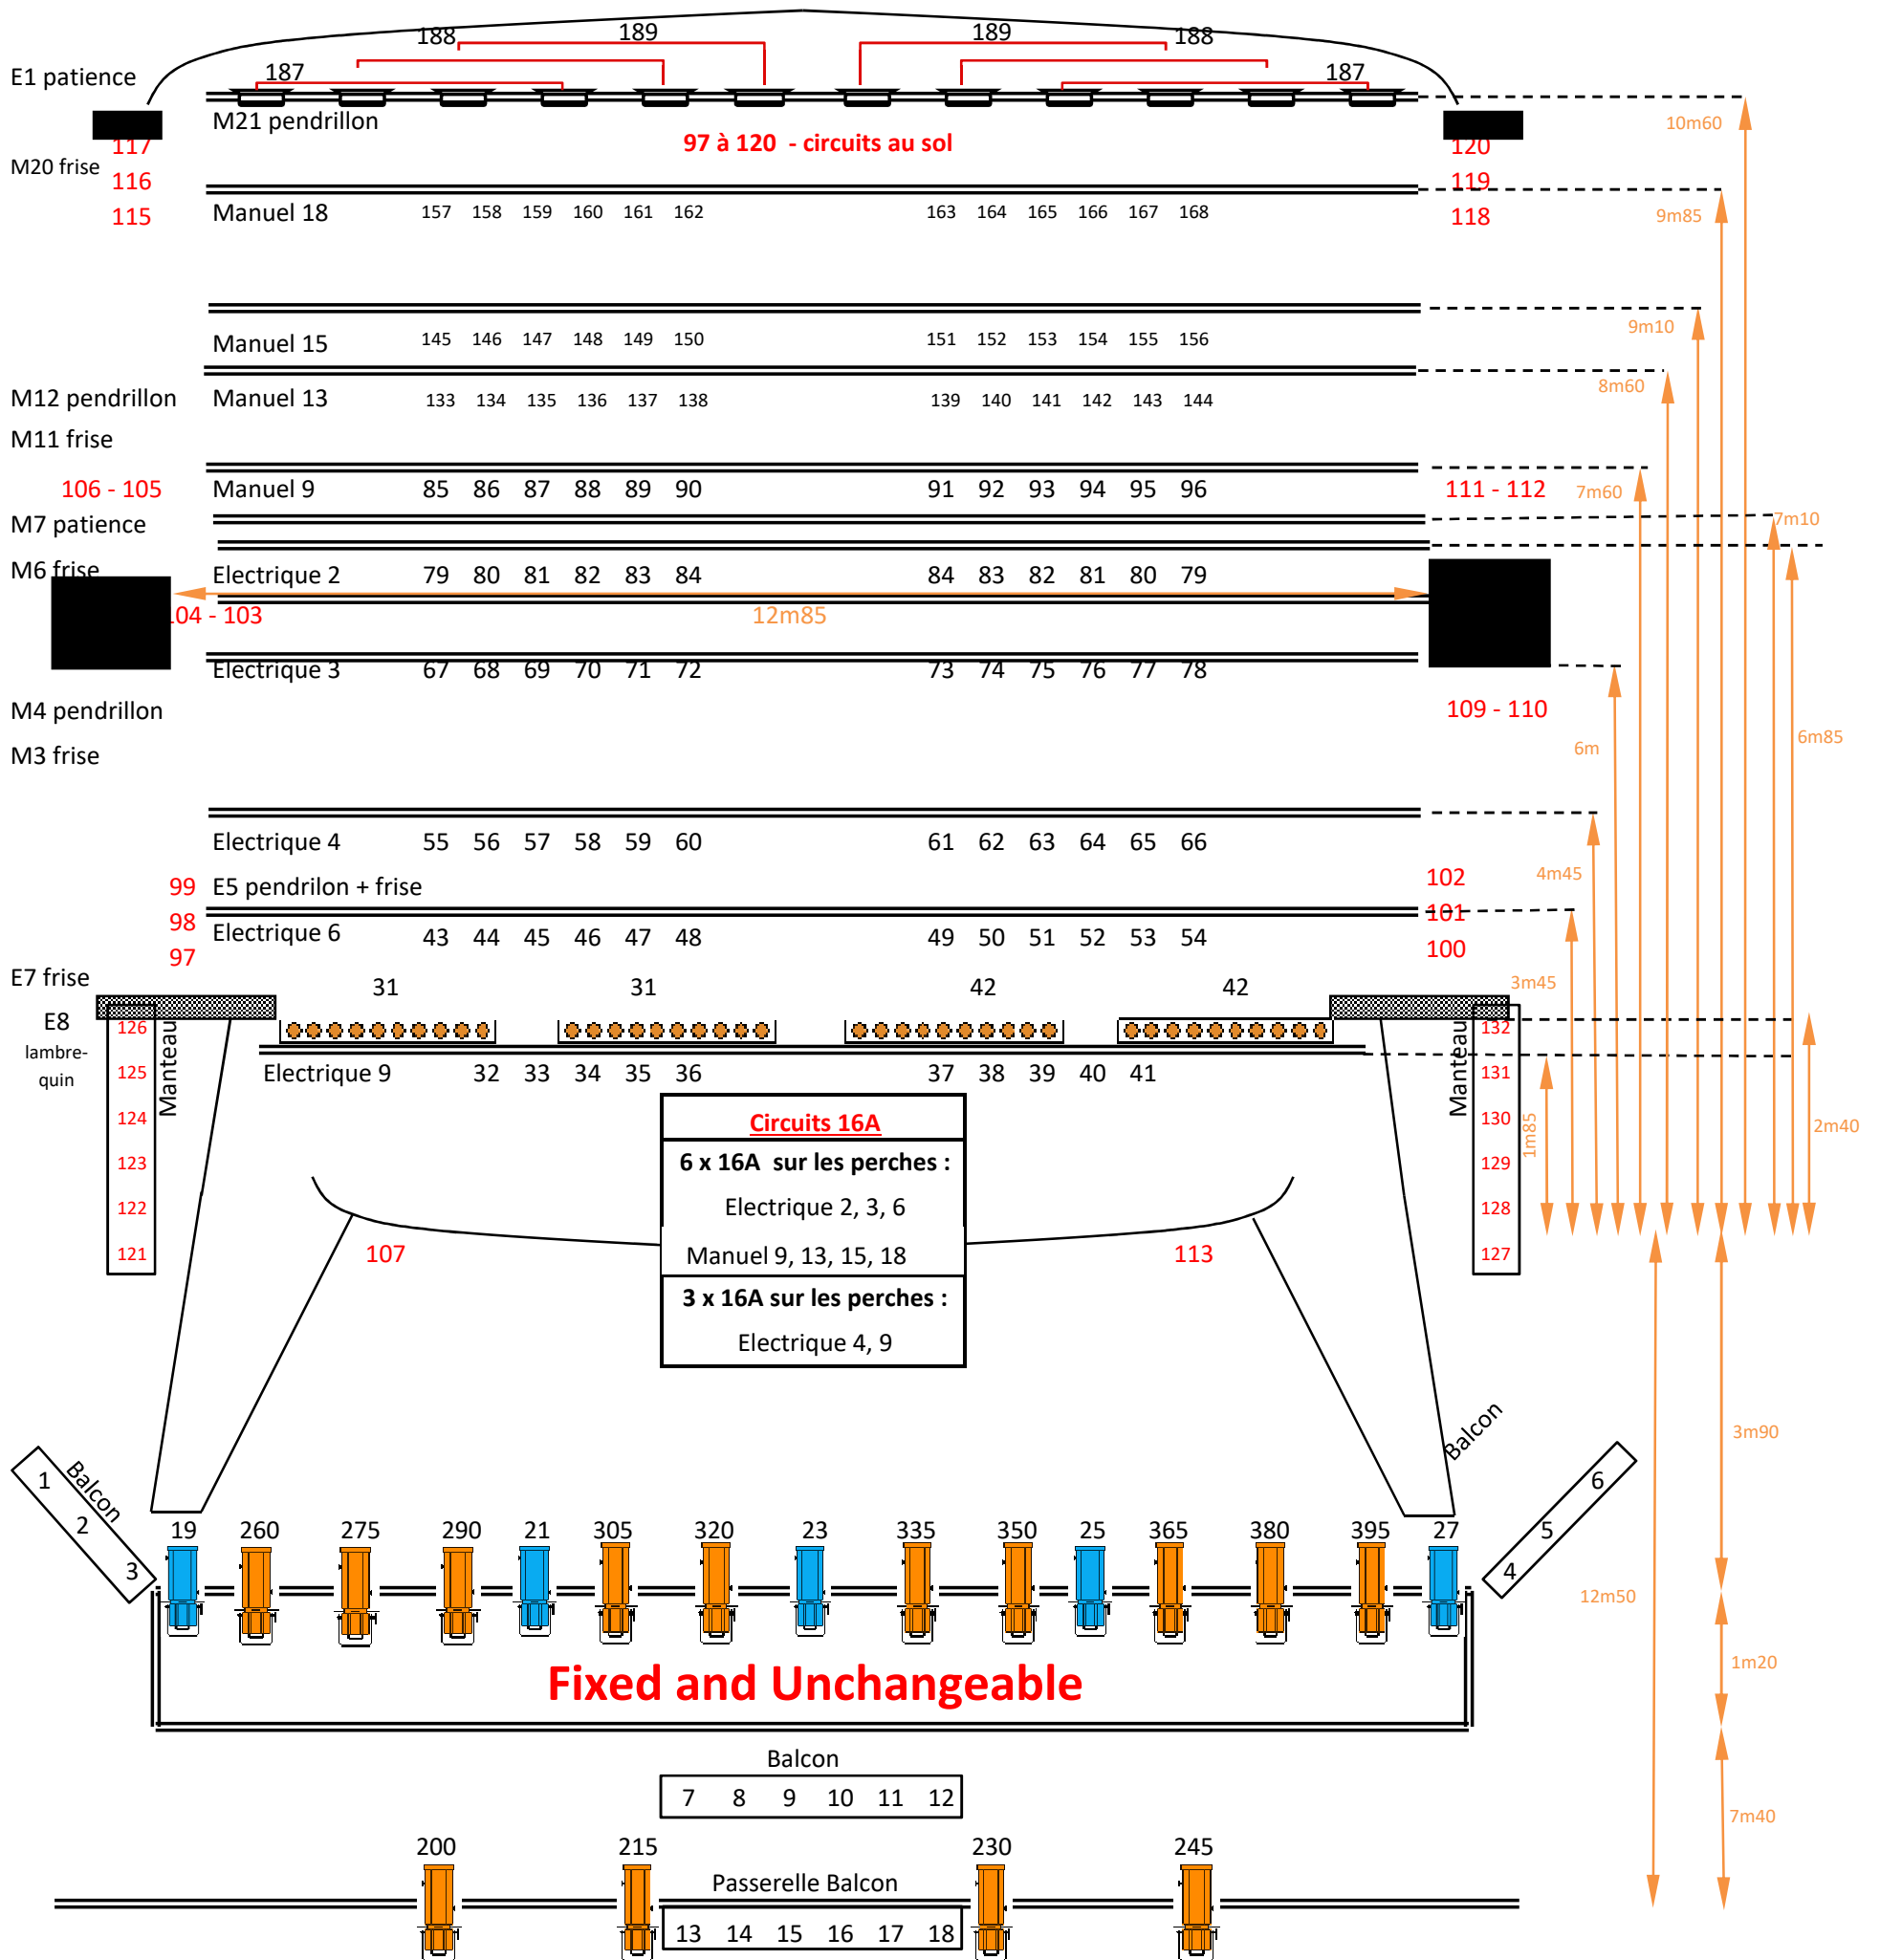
188 189 189 188
187 187
E1 patience
M21 pendrillon
117 120
97 à 120 - circuits au sol
10m60
M20 frise
116 119
115 118
Manuel 18 157 158 159 160 161 162 163 164 165 166 167 168
9m85
9m10
Manuel 15 145 146 147 148 149 150 151 152 153 154 155 156
8m60
M12 pendrillon
Manuel 13 133 134 135 136 137 138 139 140 141 142 143 144
M11 frise
106 - 105
Manuel 9 85 86 87 88 89 90 91 92 93 94 95 96
111 - 112
7m60
M7 patience
7m10
M6 frise
Electrique 2 79 80 81 82 83 84 84 83 82 81 80 79
104 - 103
12m85
Electrique 3 67 68 69 70 71 72 73 74 75 76 77 78
M4 pendrillon
109 - 110
M3 frise
6m
6m85
Electrique 4 55 56 57 58 59 60 61 62 63 64 65 66
99 E5 pendrilon + frise
102
4m45
98 Electrique 6 43 44 45 46 47 48 49 50 51 52 53 54
101
97
100
E7 frise
3m45
31 31 42 42
E8
lambrequin
126 125 124 123 122 121
Manteau
Electrique 9 32 33 34 35 36 37 38 39 40 41
132 131 130 129 128 127
Manteau
1m85
2m40
Circuits 16A
6 x 16A sur les perches :
Electrique 2, 3, 6
Manuel 9, 13, 15, 18
3 x 16A sur les perches :
Electrique 4, 9
107
113
3m90
Balcon
1 2 3
Balcon
6 5 4
12m50
19 260 275 290 21 305 320 23 335 350 25 365 380 395 27
1m20
Fixed and Unchangeable
Balcon
7 8 9 10 11 12
7m40
200 215 230 245
Passerelle Balcon
13 14 15 16 17 18